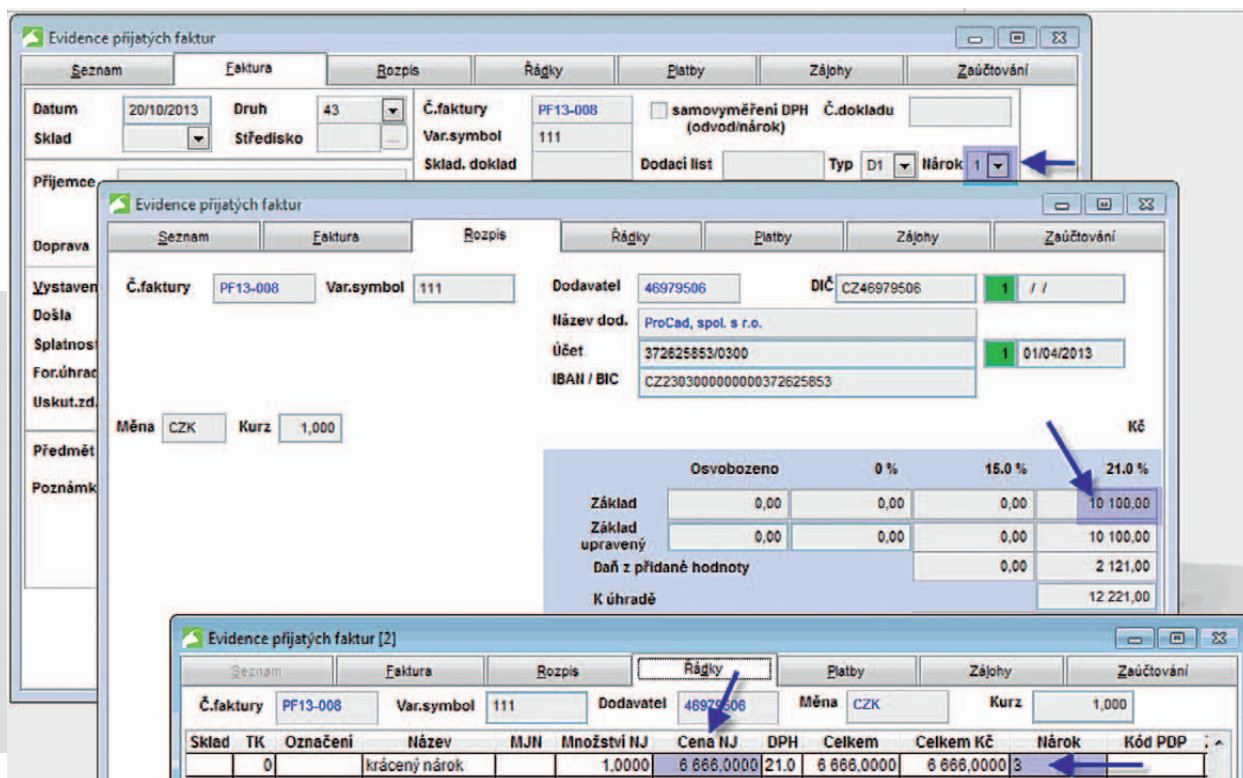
Evidence přijatých faktur

Seznam | Faktura | Rozpis | Řádky | Platby | Zálohy | Zaúčtování

Datum 20/10/2013 Druh 43
Sklad Středisko
Č.faktury PF13-008
Var.symbol 111
Sklad. doklad
samovyměření DPH (odvod/nárok)
Č.dokladu
Dodací list Typ D1 Nárok 1

Příjemce
Doprava
Vystaven
Došla
Splatnost
For.úhrad
Uskut.zd.
Předmět
Poznámk

Evidence přijatých faktur

Seznam | Faktura | Rozpis | Řádky | Platby | Zálohy | Zaúčtování

Č.faktury PF13-008 Var.symbol 111
Dodavatel 46979506 DIČ CZ46979506 1 / /
Název dod. ProCad, spol. s r.o.
Účet 372625853/0300 1 01/04/2013
IBAN / BIC CZ2303000000000372625853

Měna CZK Kurz 1,000

Kč

| | Osvobozeno | 0 % | 15.0 % | 21.0 % |
|---|---|---|---|---|
| Základ | 0,00 | 0,00 | 0,00 | 10 100,00 |
| Základ upravený | 0,00 | 0,00 | 0,00 | 10 100,00 |
| Daň z přidané hodnoty | | | 0,00 | 2 121,00 |
| K úhradě | | | | 12 221,00 |

Evidence přijatých faktur [2]

Seznam | Faktura | Rozpis | Řádky | Platby | Zálohy | Zaúčtování

Č.faktury PF13-008 Var.symbol 111 Dodavatel 46979506 Měna CZK Kurz 1,000

| Sklad | TK | Označení | Název | MJN | Množství NJ | Cena NJ | DPH | Celkem | Celkem Kč | Nárok | Kód PDP |
|---|---|---|---|---|---|---|---|---|---|---|---|
| | 0 | | krácený nárok | | 1,0000 | 6 666,0000 | 21.0 | 6 666,0000 | 6 666,0000 | 3 | |